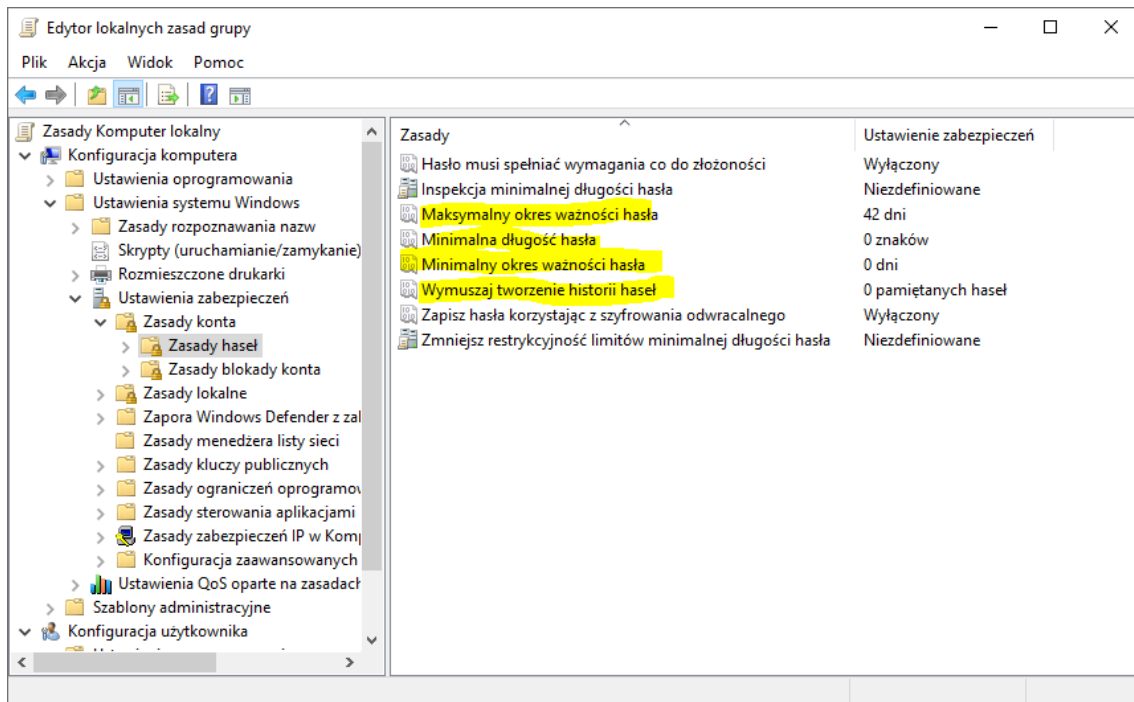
Edytor lokalnych zasad grupy

Plik Akcja Widok Pomoc

Zasady Komputer lokalny
Konfiguracja komputera
Ustawienia oprogramowania
Ustawienia systemu Windows
Zasady rozpoznawania nazw
Skrypty (uruchamianie/zamykanie)
Rozmieszczone drukarki
Ustawienia zabezpieczeń
Zasady konta
Zasady haseł
Zasady blokady konta
Zasady lokalne
Zapora Windows Defender z zal
Zasady menedżera listy sieci
Zasady kluczy publicznych
Zasady ograniczeń oprogramow
Zasady sterowania aplikacjami
Zasady zabezpieczeń IP w Komp
Konfiguracja zaawansowanych
Ustawienia QoS oparte na zasadach
Szablony administracyjne
Konfiguracja użytkownika
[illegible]

| Zasady | Ustawienie zabezpieczeń |
|---|---|
| Hasło musi spełniać wymagania co do złożoności | Wyłączony |
| Inspekcja minimalnej długości hasła | Niezdefiniowane |
| Maksymalny okres ważności hasła | 42 dni |
| Minimalna długość hasła | 0 znaków |
| Minimalny okres ważności hasła | 0 dni |
| Wymuszaj tworzenie historii haseł | 0 pamiętanych haseł |
| Zapisz hasła korzystając z szyfrowania odwracalnego | Wyłączony |
| Zmniejsz restrykcyjność limitów minimalnej długości hasła | Niezdefiniowane |